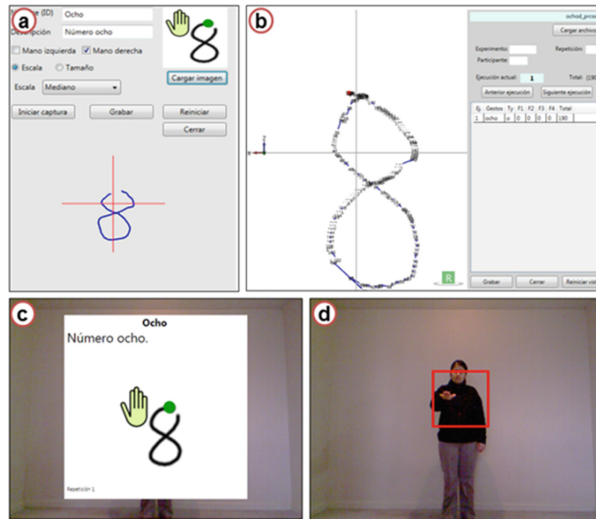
a
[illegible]e (ID) Ocho
Descripción Número ocho
Mano izquierda Mano derecha
Escala Tamaño
Escala Mediano
Cargar imagen
Iniciar captura Grabar Reiniciar
Cerrar

b
ochod_prco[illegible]
Cargar archivo
Experimento: Repetición:
Participante:
Ejecución actual: 1 Total: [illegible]
Anterior ejecución Siguiente ejecución
| Ej. | Gestos | Ty. | F1 | F2 | F3 | F4 | Total |
|---|---|---|---|---|---|---|---|
| 1 | ocho | o | 0 | 0 | 0 | 0 | 180 |
R
Grabar Cerrar Reiniciar vist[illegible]

c
Ocho
Número ocho.
Repetición 1

d